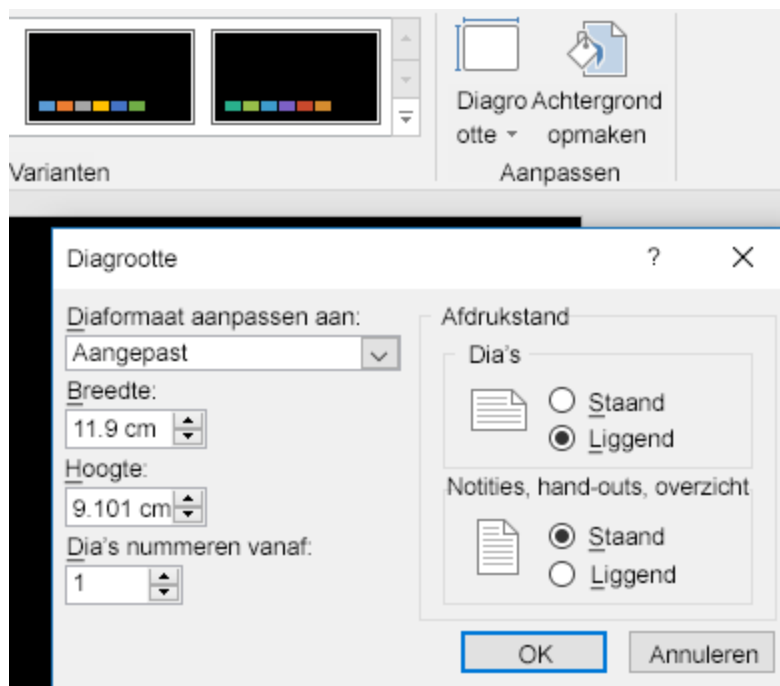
Diagro otte
Achtergrond opmaken
Varianten
Aanpassen

Diagrootte
?
X
Diaformaat aanpassen aan:
Aangepast
Breedte:
11.9 cm
Hoogte:
9.101 cm
Dia's nummeren vanaf:
1
Afdrukstand
Dia's
Staand
Liggend
Notities, hand-outs, overzicht
Staand
Liggend
OK
Annuleren